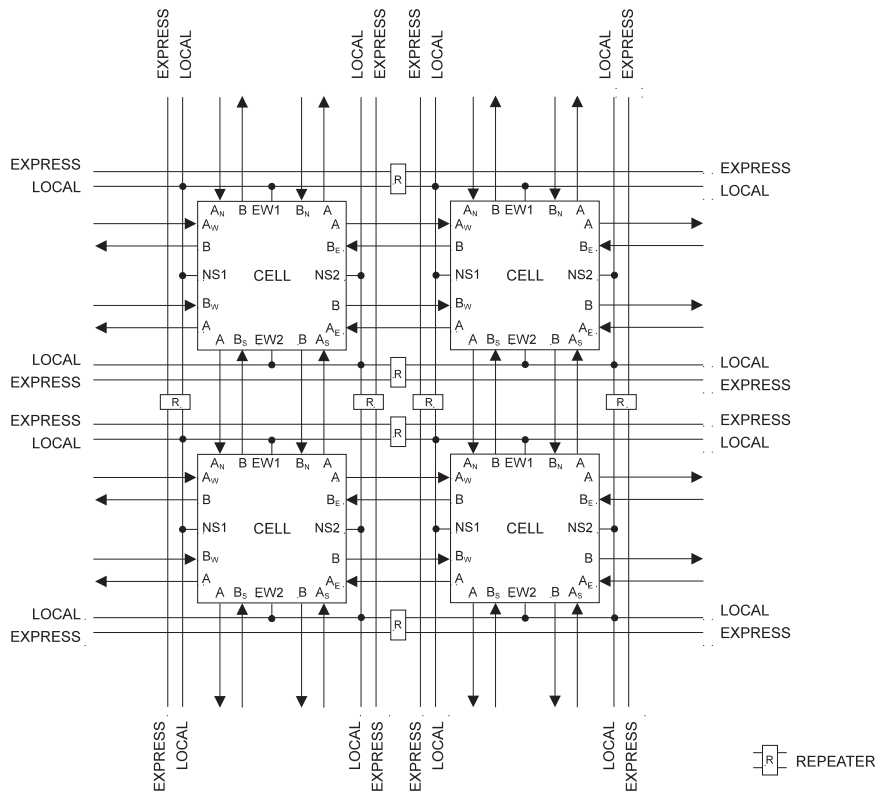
EXPRESS LOCAL LOCAL EXPRESS EXPRESS LOCAL LOCAL EXPRESS

EXPRESS
LOCAL

R

EXPRESS
LOCAL

$A_N$ B EW1 $B_N$ A
$A_W$ A
B $B_E$
NS1 CELL NS2
$B_W$ B
A $A_E$
A $B_S$ EW2 B $A_S$

$A_N$ B EW1 $B_N$ A
$A_W$ A
B $B_E$
NS1 CELL NS2
$B_W$ B
A $A_E$
A $B_S$ EW2 B $A_S$

LOCAL
EXPRESS

R

LOCAL
EXPRESS

R R R R

EXPRESS
LOCAL

R

EXPRESS
LOCAL

$A_N$ B EW1 $B_N$ A
$A_W$ A
B $B_E$
NS1 CELL NS2
$B_W$ B
A $A_E$
A $B_S$ EW2 B $A_S$

$A_N$ B EW1 $B_N$ A
$A_W$ A
B $B_E$
NS1 CELL NS2
$B_W$ B
A $A_E$
A $B_S$ EW2 B $A_S$

LOCAL
EXPRESS

R

LOCAL
EXPRESS

EXPRESS LOCAL LOCAL EXPRESS EXPRESS LOCAL LOCAL EXPRESS

R REPEATER